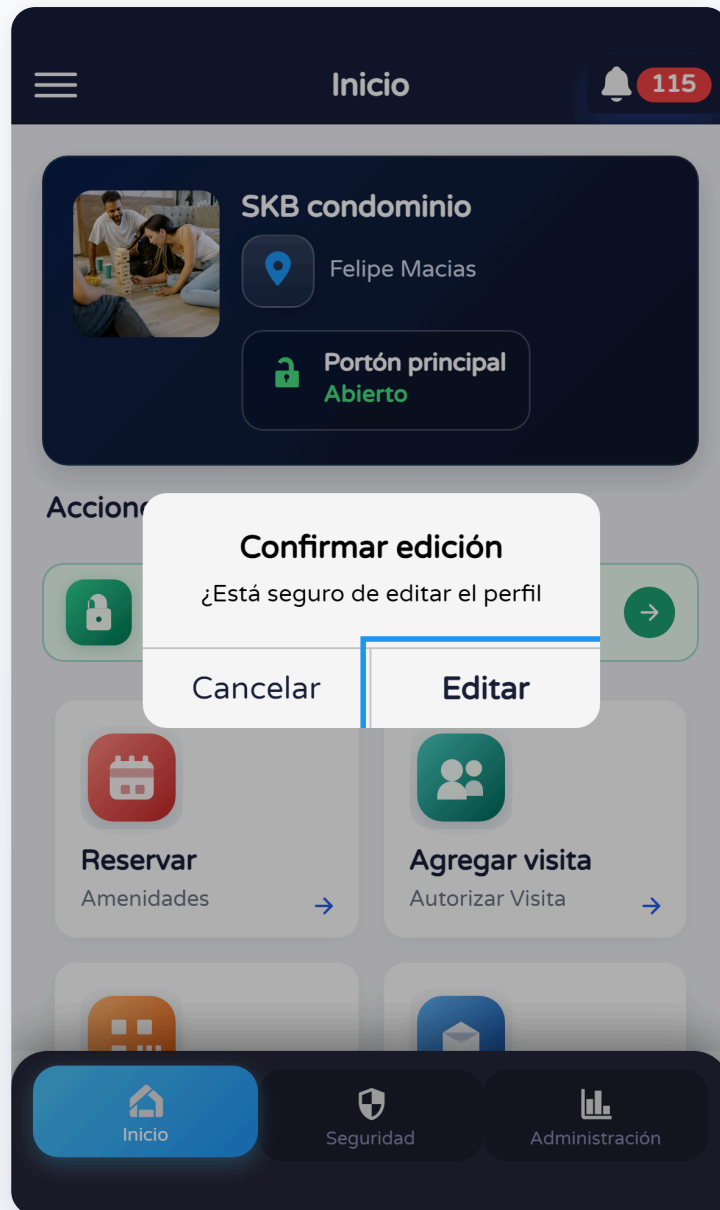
Inicio

115

SKB condominio

Felipe Macias

Portón principal
Abierto

Accione

Confirmar edición
¿Está seguro de editar el perfil

Cancelar

Editar

Reservar
Amenidades

Agregar visita
Autorizar Visita

Inicio

Seguridad

Administración